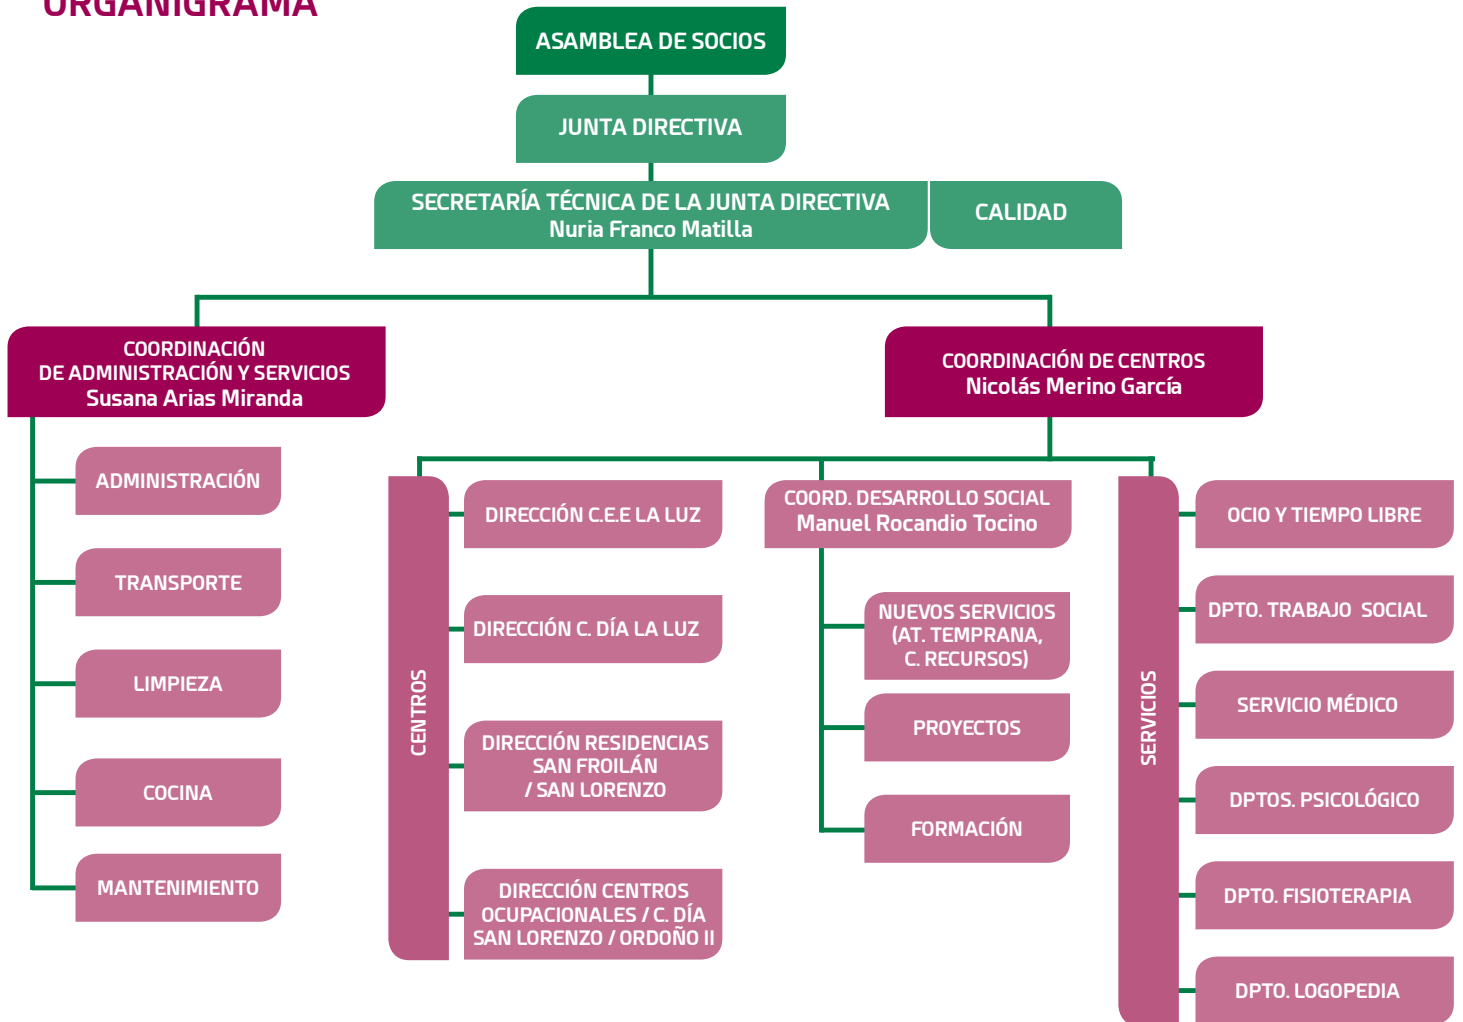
ORGANIGRAMA

ASAMBLEA DE SOCIOS

JUNTA DIRECTIVA

SECRETARÍA TÉCNICA DE LA JUNTA DIRECTIVA
Nuria Franco Matilla

CALIDAD

COORDINACIÓN
DE ADMINISTRACIÓN Y SERVICIOS
Susana Arias Miranda

ADMINISTRACIÓN

TRANSPORTE

LIMPIEZA

COCINA

MANTENIMIENTO

COORDINACIÓN DE CENTROS
Nicolás Merino García

CENTROS

DIRECCIÓN C.E.E LA LUZ

DIRECCIÓN C. DÍA LA LUZ

DIRECCIÓN RESIDENCIAS SAN FROILÁN / SAN LORENZO

DIRECCIÓN CENTROS OCUPACIONALES / C. DÍA SAN LORENZO / ORDOÑO II

COORD. DESARROLLO SOCIAL
Manuel Rocandio Tocino

NUEVOS SERVICIOS (AT. TEMPRANA, C. RECURSOS)

PROYECTOS

FORMACIÓN

SERVICIOS

OCIO Y TIEMPO LIBRE

DPTO. TRABAJO SOCIAL

SERVICIO MÉDICO

DPTOS. PSICOLÓGICO

DPTO. FISIOTERAPIA

DPTO. LOGOPEDIA